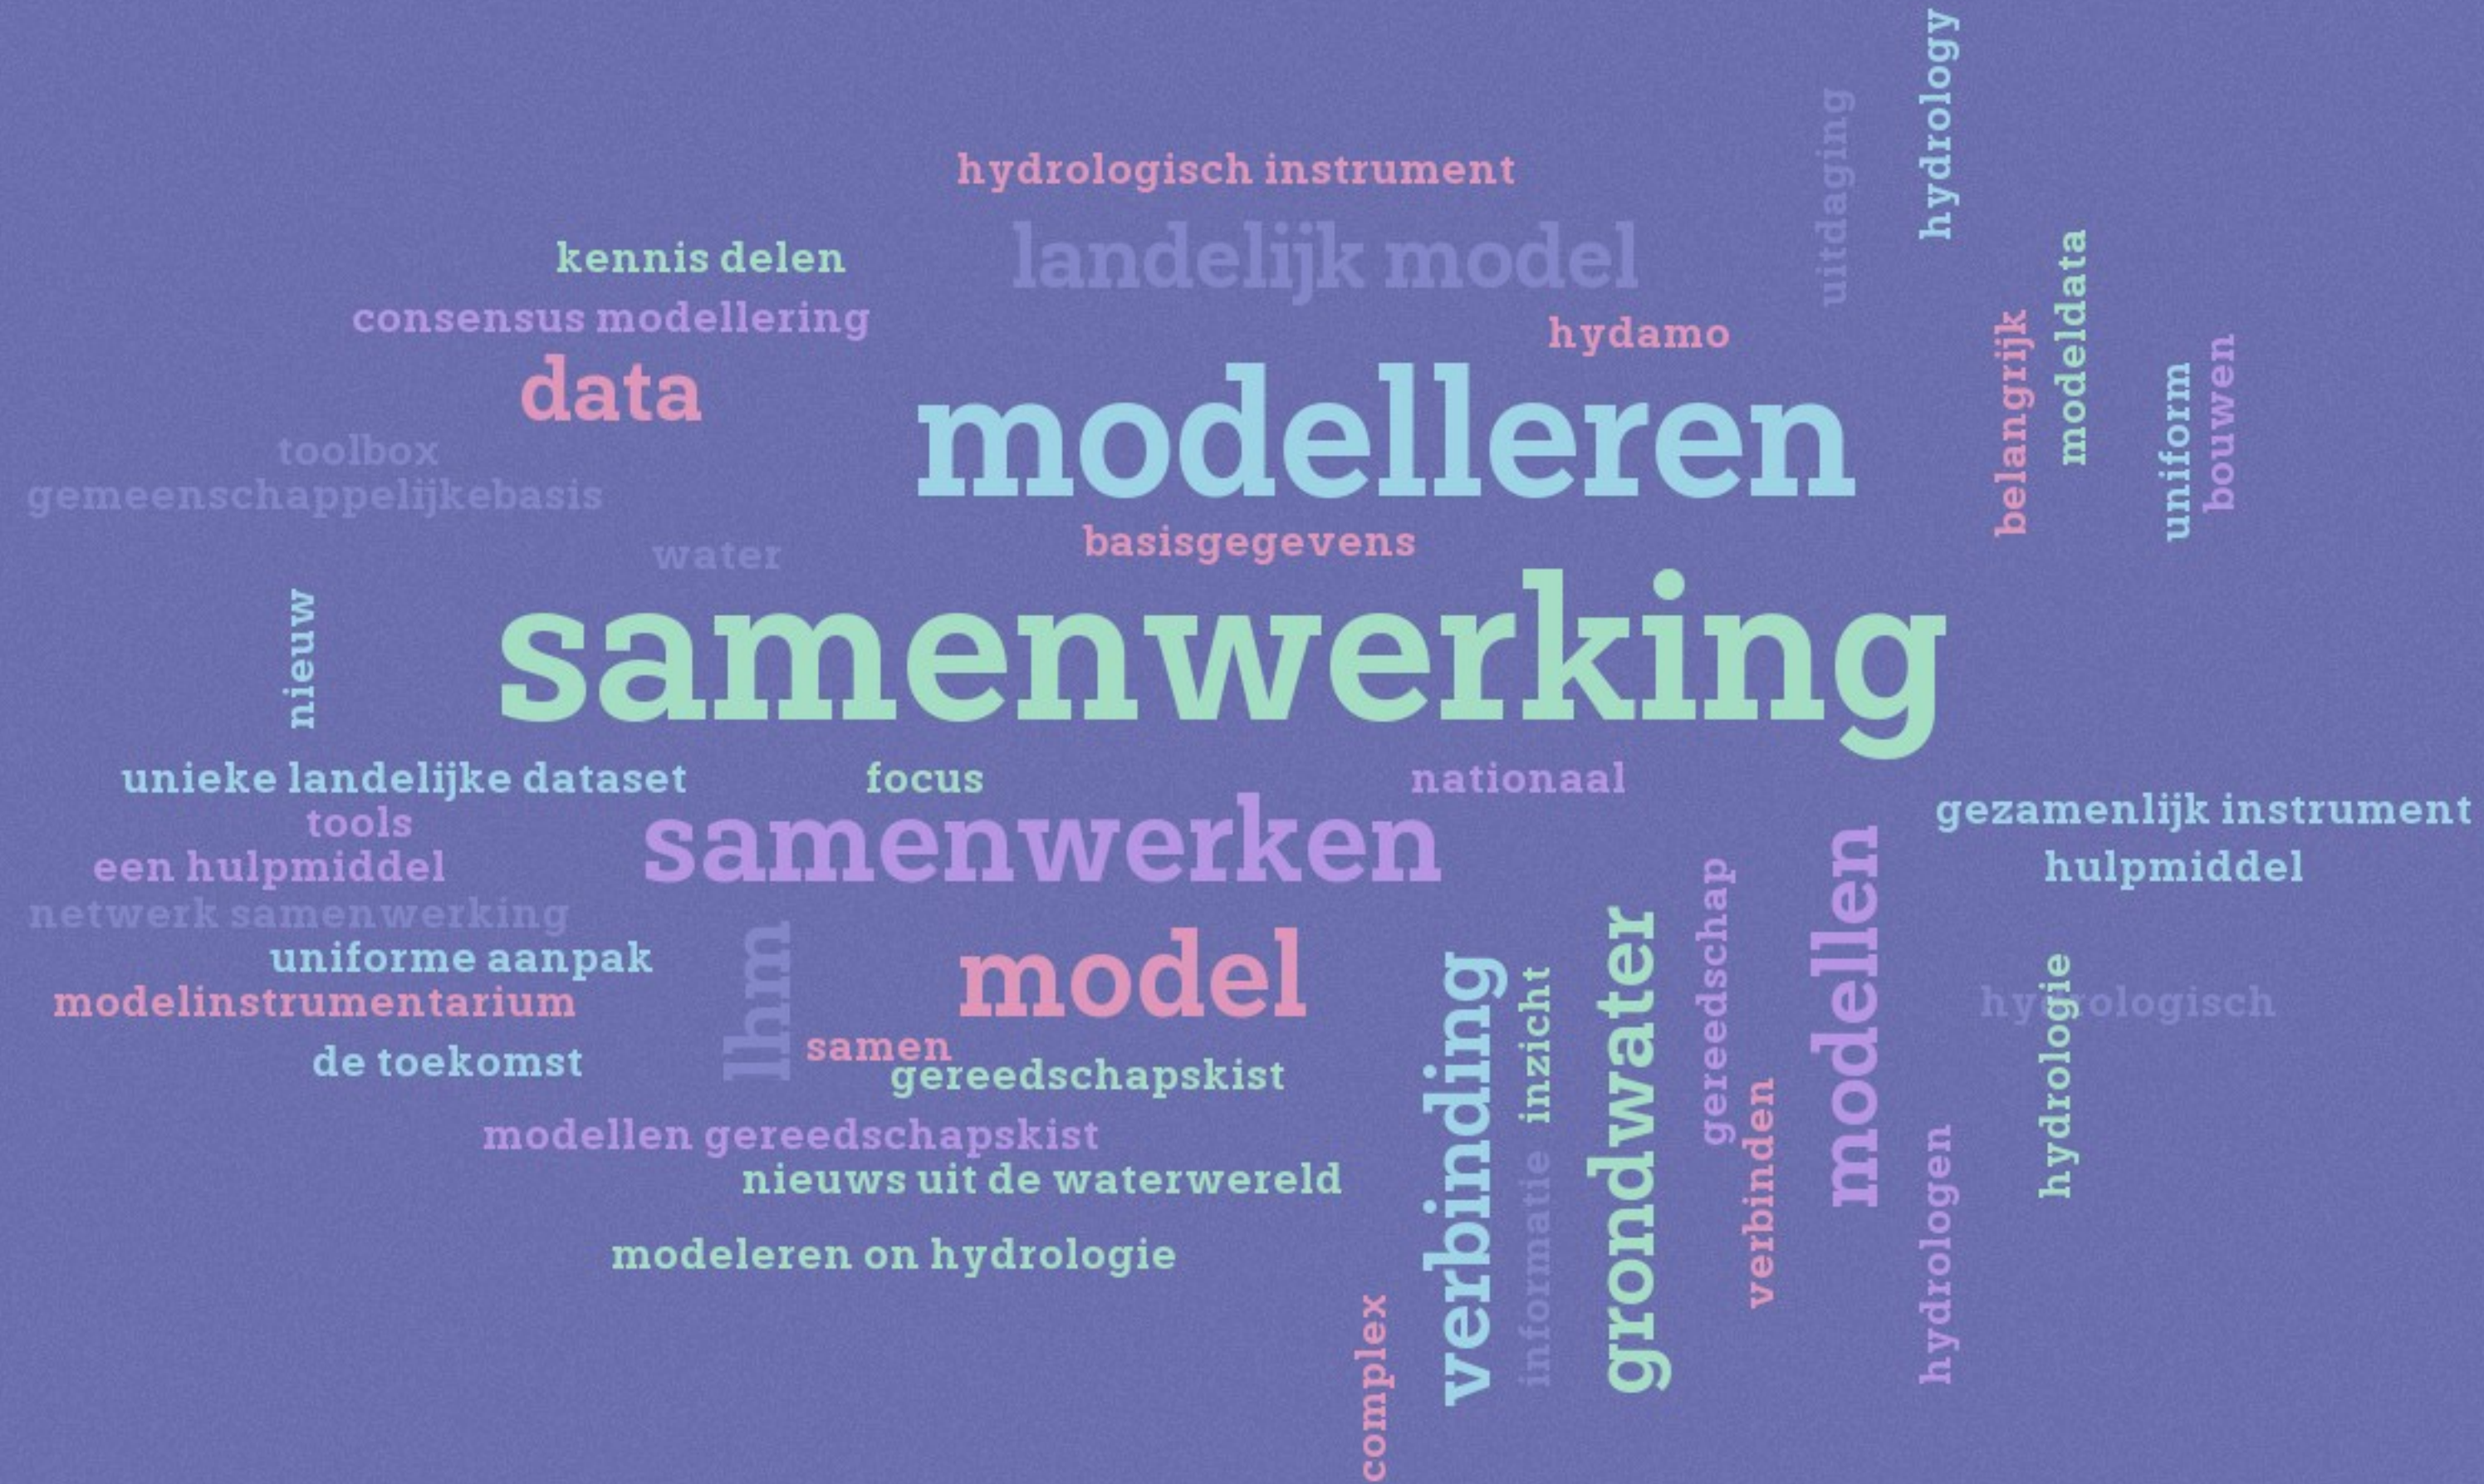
hydrologisch instrument
uitdaging
hydrology
kennis delen
landelijk model
consensus modellering
hydamo
modeldata
belangrijk
data
modelleren
uniform
bouwen
toolbox
gemeenschappelijkebasis
basisgegevens
water
nieuw
samenwerking
unieke landelijke dataset
focus
nationaal
gezamenlijk instrument
tools
samenwerken
hulpmiddel
een hulpmiddel
netwerk samenwerking
uniforme aanpak
lhm
model
modellen
gereedschap
grondwater
inzicht
verbinding
hydrologisch
hydrologie
modelinstrumentarium
samen
de toekomst
gereedschapskist
verbinden
modellen gereedschapskist
informatie
hydrologen
nieuws uit de waterwereld
modeleren on hydrologie
complex